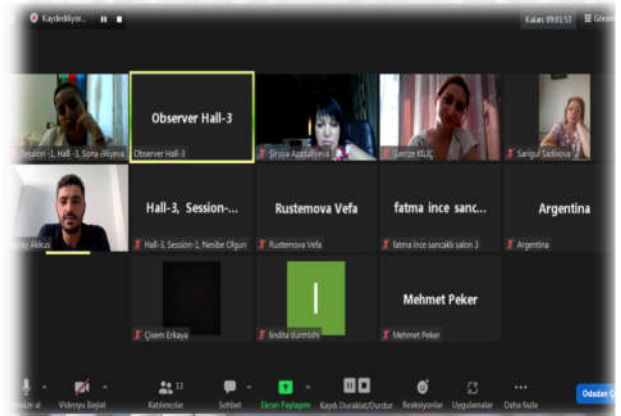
Kaydediliyor...

Kalan: 09:01:53 Görünüm

Session -1, Hall -3, Sona aliyeva

Observer Hall-3

Observer Hall-3

Siraya Azadaliyeva

Semra KILIÇ

Sarigul Sadiqova

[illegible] Akkus

Hall-3, Session-...

Hall-3, Session-1, Nesibe Olgun

Rustemova Vefa

Rustemova Vefa

fatma ince sanc...

fatma ince sancaklı salon 3

Argentina

Argentina

Çisem Erkaya

I

lindita durmishi

Mehmet Peker

Mehmet Peker

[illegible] al

Videoyu Başlat

13

Katılımcılar

Sohbet

Ekran Paylaşımı

Kaydı Duraklat/Durdur

Reaksiyonlar

Uygulamalar

Daha fazla

Odadan Ç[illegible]